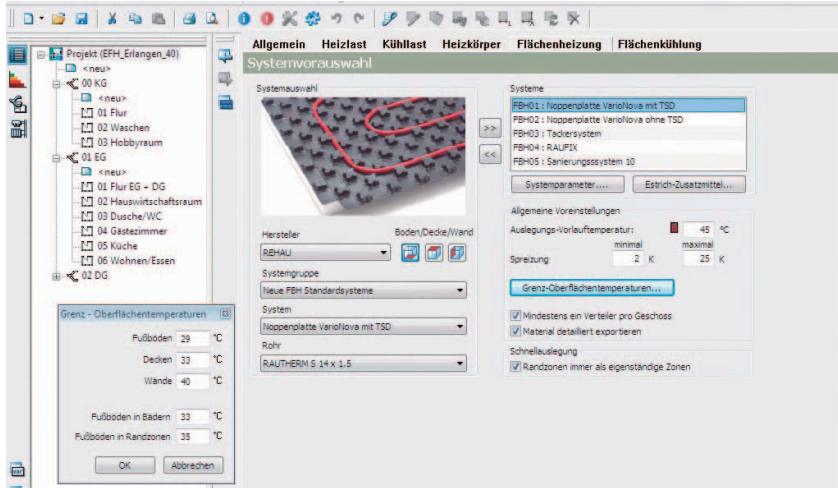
Projekt (EFH_Erlangen_40)
<neu>
00 KG
<neu>
01 Flur
02 Waschen
03 Hobbyraum
01 EG
<neu>
01 Flur EG + DG
02 Hauswirtschaftsraum
03 Dusche/WC
04 Gästezimmer
05 Küche
06 Wohnen/Essen
02 DG

Grenz - Oberflächentemperaturen

| | | |
|---|---|---|
| Fußböden | 29 | °C |
| Decken | 33 | °C |
| Wände | 40 | °C |
| Fußböden in Bädern | 33 | °C |
| Fußböden in Randzonen | 35 | °C |

OK Abbrechen

Allgemein Heizlast Kühllast Heizkörper Flächenheizung Flächenkühlung

Systemvorauswahl

Systemauswahl

Hersteller
Boden/Decke/Wand
REHAU
Systemgruppe
Neue FBH Standardsysteme
System
Noppenplatte VarioNova mit TSD
Rohr
RAUTHERM S 14 x 1.5

>>
<<

Systeme
FBH01 : Noppenplatte VarioNova mit TSD
FBH02 : Noppenplatte VarioNova ohne TSD
FBH03 : Tackersystem
FBH04 : RAUFIX
FBH05 : Sanierungssystem 10

Systemparameter.... Estrich-Zusatzmittel...

Allgemeine Voreinstellungen
Auslegungs-Vorlauftemperatur: 45 °C
minimal maximal
Spreizung 2 K 25 K

Grenz-Oberflächentemperaturen...

Mindestens ein Verteiler pro Geschoss
Material detailliert exportieren

Schnellauslegung
Randzonen immer als eigenständige Zonen